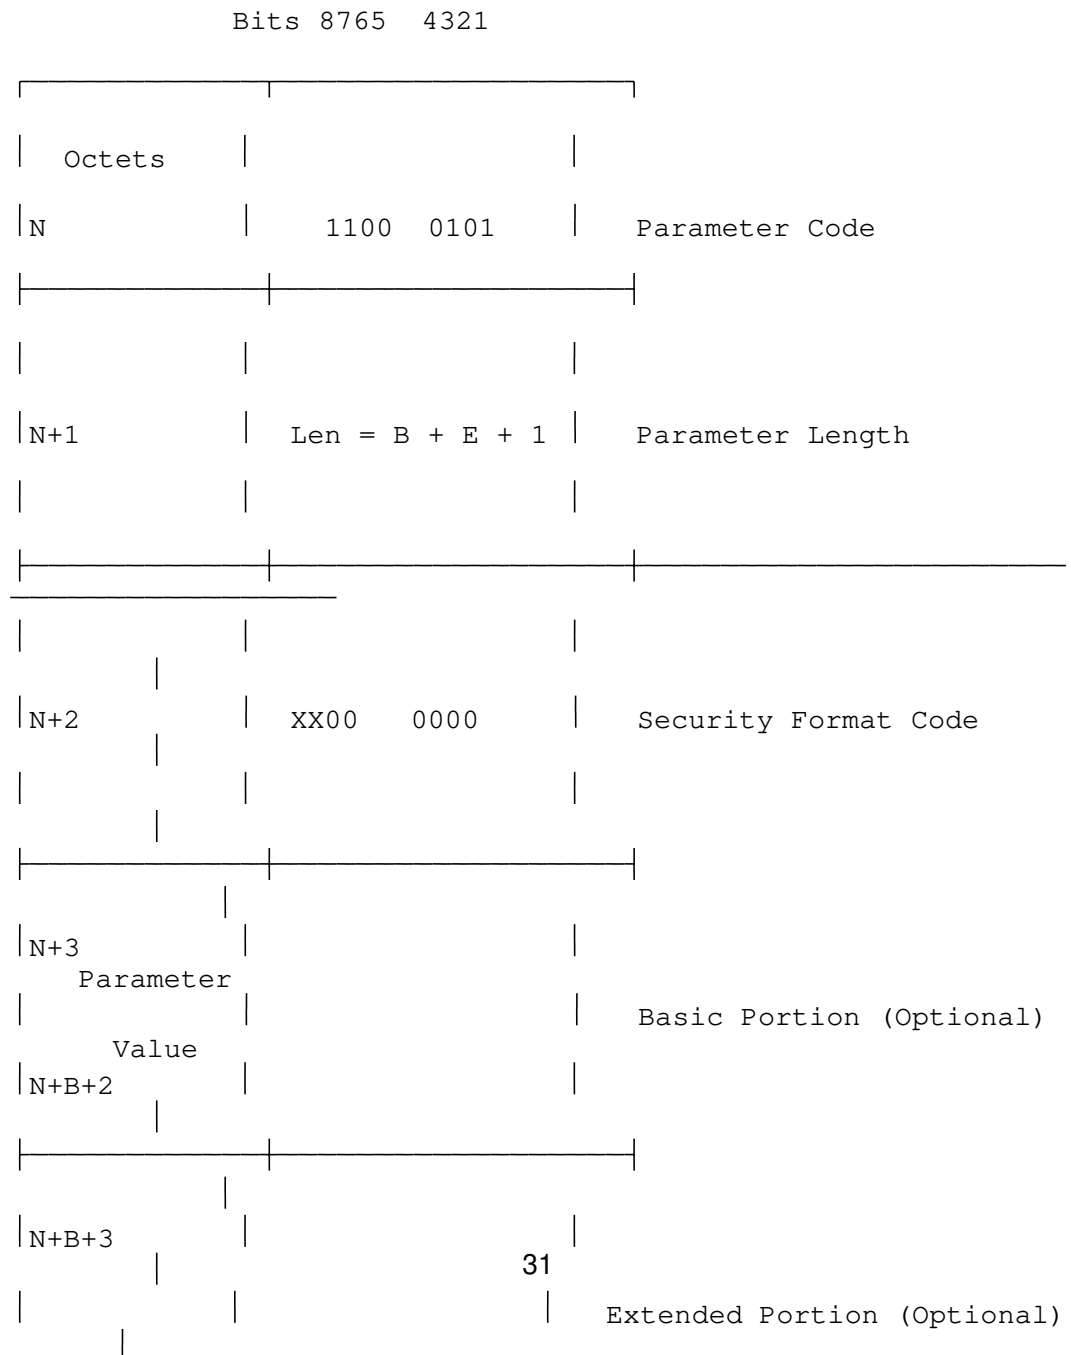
Bits 8765 4321

Octets

N 1100 0101 Parameter Code

N+1 Len = B + E + 1 Parameter Length

N+2 XX00 0000 Security Format Code

N+3

Parameter

Basic Portion (Optional)

Value

N+B+2

N+B+3

31

Extended Portion (Optional)